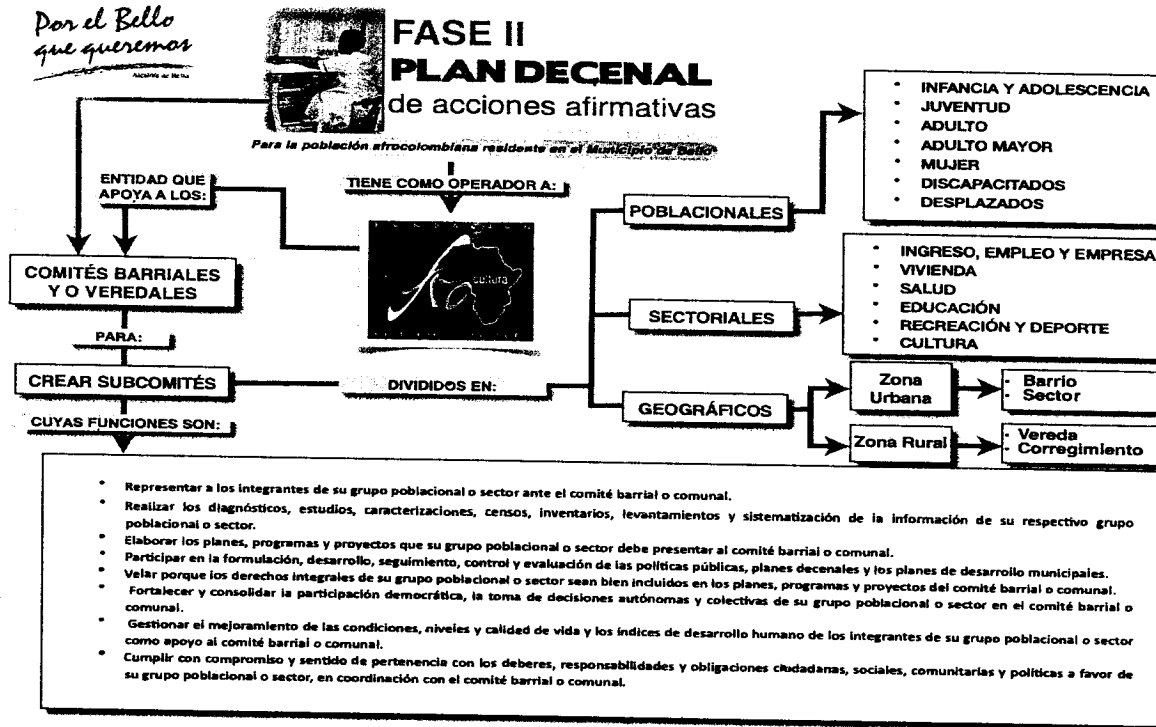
Por el Bello que queremos
Alcaldía de Bello

FASE II
PLAN DECENAL
de acciones afirmativas

Para la población afrocolombiana residente en el Municipio de Bello

ENTIDAD QUE APOYA A LOS:

TIENE COMO OPERADOR A:

cultura

COMITÉS BARRIALES Y O VEREDALES

PARA:

CREAR SUBCOMITÉS

CUYAS FUNCIONES SON:

DIVIDIDOS EN:

POBLACIONALES

- INFANCIA Y ADOLESCENCIA
- JUVENTUD
- ADULTO
- ADULTO MAYOR
- MUJER
- DISCAPACITADOS
- DESPLAZADOS

SECTORIALES

- INGRESO, EMPLEO Y EMPRESA
- VIVIENDA
- SALUD
- EDUCACIÓN
- RECREACIÓN Y DEPORTE
- CULTURA

GEOGRÁFICOS

Zona Urbana
- Barrio
- Sector

Zona Rural
- Vereda
- Corregimiento

- Representar a los integrantes de su grupo poblacional o sector ante el comité barrial o comunal.
- Realizar los diagnósticos, estudios, caracterizaciones, censos, inventarios, levantamientos y sistematización de la información de su respectivo grupo poblacional o sector.
- Elaborar los planes, programas y proyectos que su grupo poblacional o sector debe presentar al comité barrial o comunal.
- Participar en la formulación, desarrollo, seguimiento, control y evaluación de las políticas públicas, planes decenales y los planes de desarrollo municipales.
- Velar porque los derechos integrales de su grupo poblacional o sector sean bien incluidos en los planes, programas y proyectos del comité barrial o comunal.
- Fortalecer y consolidar la participación democrática, la toma de decisiones autónomas y colectivas de su grupo poblacional o sector en el comité barrial o comunal.
- Gestionar el mejoramiento de las condiciones, niveles y calidad de vida y los índices de desarrollo humano de los integrantes de su grupo poblacional o sector como apoyo al comité barrial o comunal.
- Cumplir con compromiso y sentido de pertenencia con los deberes, responsabilidades y obligaciones ciudadanas, sociales, comunitarias y políticas a favor de su grupo poblacional o sector, en coordinación con el comité barrial o comunal.